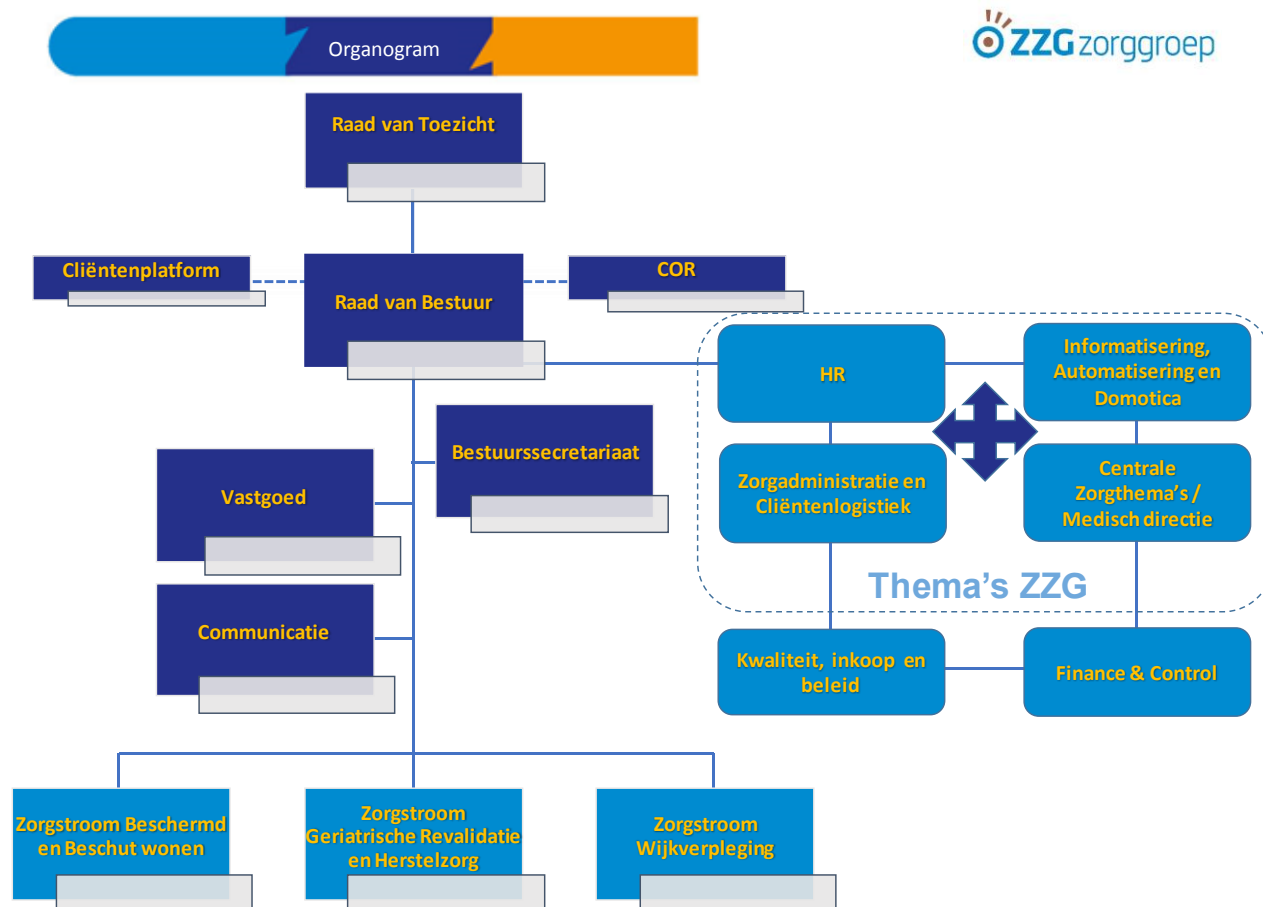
Organogram

ZZG zorggroep

Raad van Toezicht

Cliëntenplatform

Raad van Bestuur

COR

HR

Informatisering, Automatisering en Domotica

Zorgadministratie en Cliëntenlogistiek

Centrale Zorgthema's / Medisch directie

Thema's ZZG

Bestuurssecretariaat

Vastgoed

Communicatie

Kwaliteit, inkoop en beleid

Finance & Control

Zorgstroom Beschermd en Beschut wonen

Zorgstroom Geriatrische Revalidatie en Herstelzorg

Zorgstroom Wijkverpleging